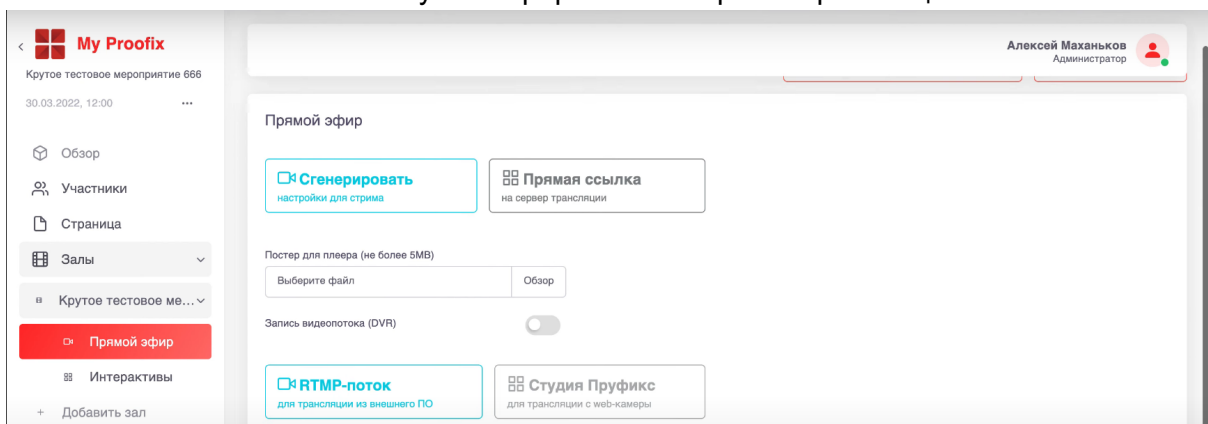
My Proofix
Крутое тестовое мероприятие 666
30.03.2022, 12:00 ...

Обзор
Участники
Страница
Залы
Крутое тестовое ме...
Прямой эфир
Интерактивы
Добавить зал

Алексей Маханьков
Администратор

Прямой эфир

Сгенерировать
настройки для стрима

Прямая ссылка
на сервер трансляции

Постер для плеера (не более 5MB)
Выберите файл
Обзор

Запись видеопотока (DVR)

RTMP-поток
для трансляции из внешнего ПО

Студия Пруфикс
для трансляции с web-камеры